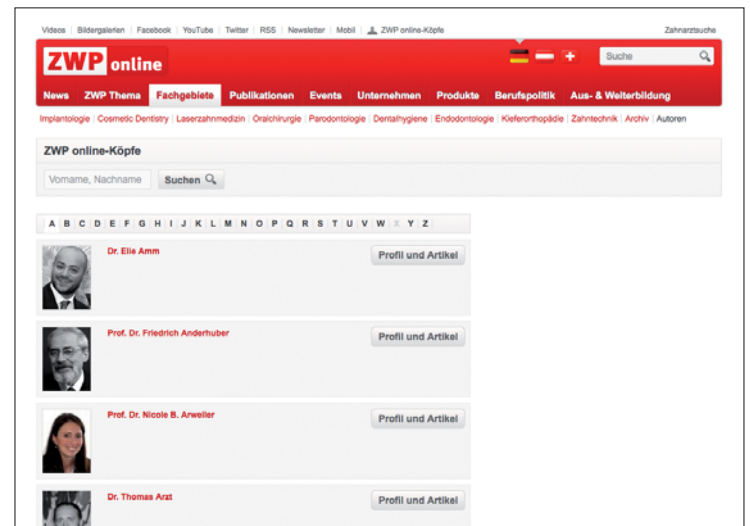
Videos | Bildergalerien | Facebook | YouTube | Twitter | RSS | Newsletter | Mobil | ZWP online-Köpfe

Zahnarztsuche

ZWP online

Suche

News ZWP Thema Fachgebiete Publikationen Events Unternehmen Produkte Berufspolitik Aus- & Weiterbildung

Implantologie | Cosmetic Dentistry | Laserzahnmedizin | Oralchirurgie | Parodontologie | Dentalhygiene | Endodontologie | Kieferorthopädie | Zahntechnik | Archiv | Autoren

ZWP online-Köpfe

Vorname, Nachname

Suchen

A B C D E F G H I J K L M N O P Q R S T U V W X Y Z

Dr. Elie Amm

Profil und Artikel

Prof. Dr. Friedrich Anderhuber

Profil und Artikel

Prof. Dr. Nicole B. Arweiler

Profil und Artikel

Dr. Thomas Arzt

Profil und Artikel